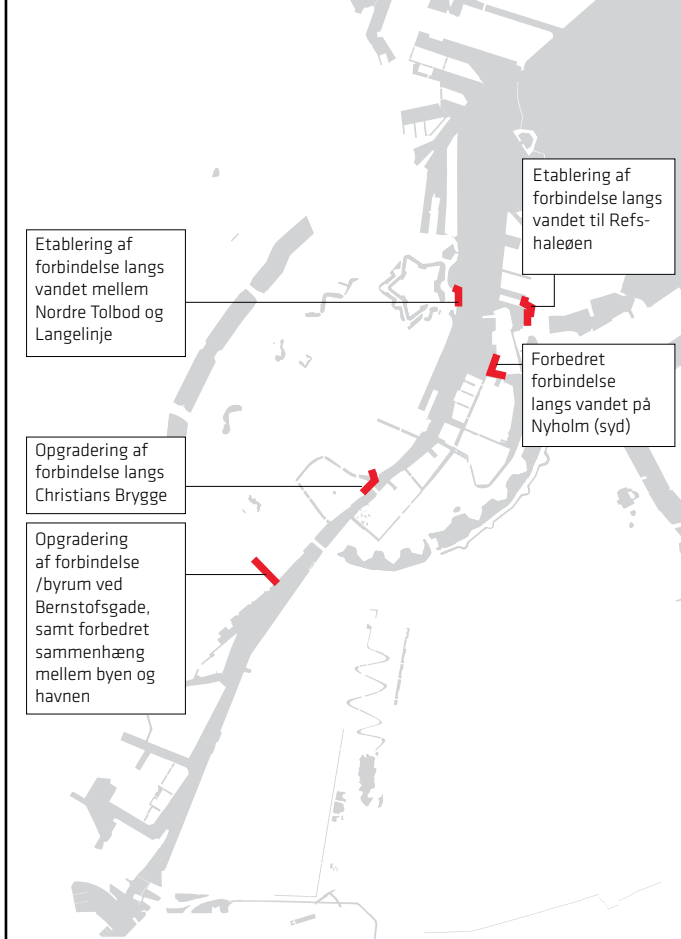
Etablering af forbindelse langs vandet til Refshaleøen

Etablering af forbindelse langs vandet mellem Nordre Tolbod og Langelinje

Forbedret forbindelse langs vandet på Nyholm (syd)

Opgradering af forbindelse langs Christians Brygge

Opgradering af forbindelse /byrum ved Bernstofsgade, samt forbedret sammenhæng mellem byen og havnen